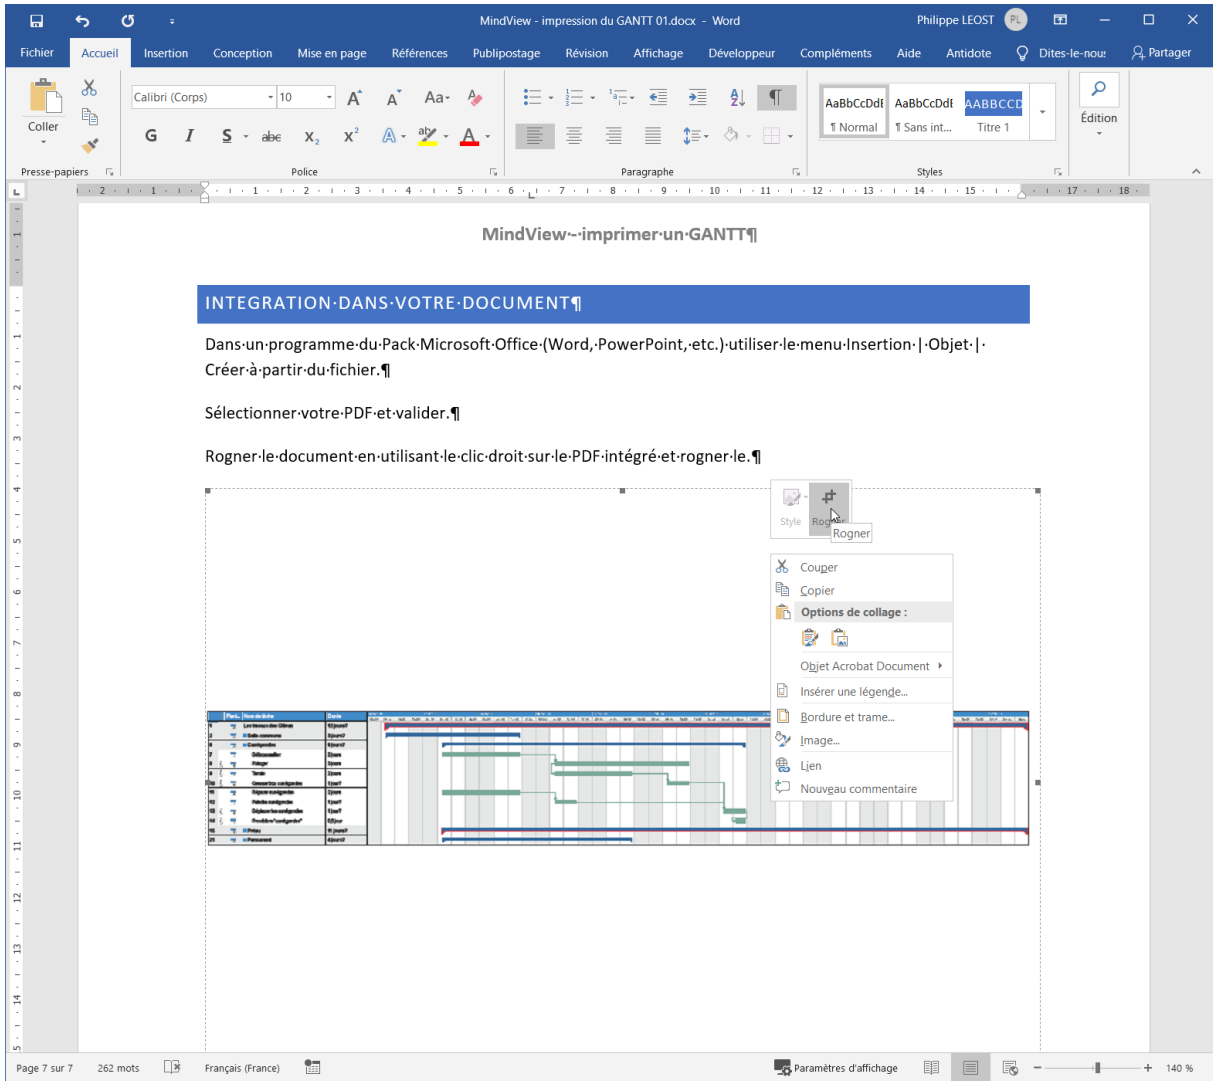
MindView - impression du GANTT 01.docx - Word

Philippe LEOST PL

Fichier Accueil Insertion Conception Mise en page Références Publipostage Révision Affichage Développeur Compléments Aide Antidote Dites-le-nous Partager

Coller
Presse-papiers

Calibri (Corps) 10
G I S abc $x_2$ $x^2$
Police

Paragraphe

AaBbCcDdE ¶ Normal
AaBbCcDdE ¶ Sans int...
AABBCCD Titre 1
Styles

Édition

MindView - imprimer un GANTT¶

INTEGRATION DANS VOTRE DOCUMENT¶

Dans un programme du Pack Microsoft Office (Word, PowerPoint, etc.) utiliser le menu Insertion | Objet | Créer à partir du fichier.¶

Sélectionner votre PDF et valider.¶

Rogner le document en utilisant le clic droit sur le PDF intégré et rogner le.¶

Style Rogner
Rogner

Couper
Copier
Options de collage :
Objet Acrobat Document
Insérer une légende...
Bordure et trame...
Image...
Lien
Nouveau commentaire

Page 7 sur 7 262 mots Français (France) Paramètres d'affichage 140 %